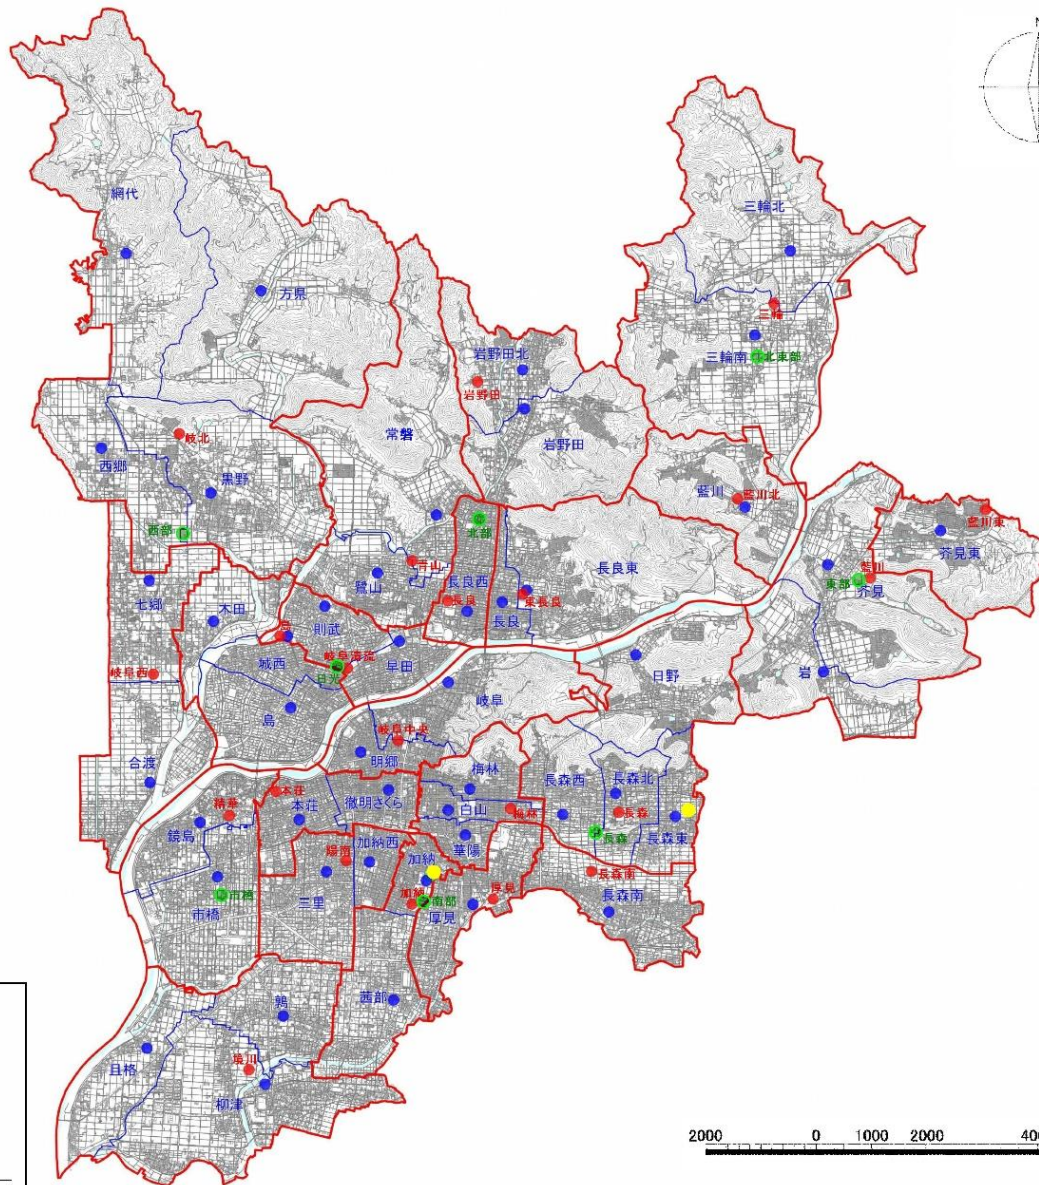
網代
万県
三輪北
三輪
三輪南
北東部
岩野田北
岩野田
岩野田
常磐
岐北
西郷
黒野
西部
藍川
藍川北
藍川東
芥見東
北部
青山
鷺山
長良西
長良
東長良
長良東
長良
東部
芥見
七郷
木田
則武
岐阜西
城西
岐阜清流
日光
早田
岐阜
日野
岩
島
岐阜中央
明郷
梅林
長森西
長森北
合渡
精華
本荘
本荘
徹明さくら
白山
梅林
長森
長森東
鏡島
加納西
華陽
長森南
長森南
市橋
市橋
三里
加納
加納
南部
厚見
厚見
鶉
茜部
且格
境川
柳津
2000 0 1000 2000 40